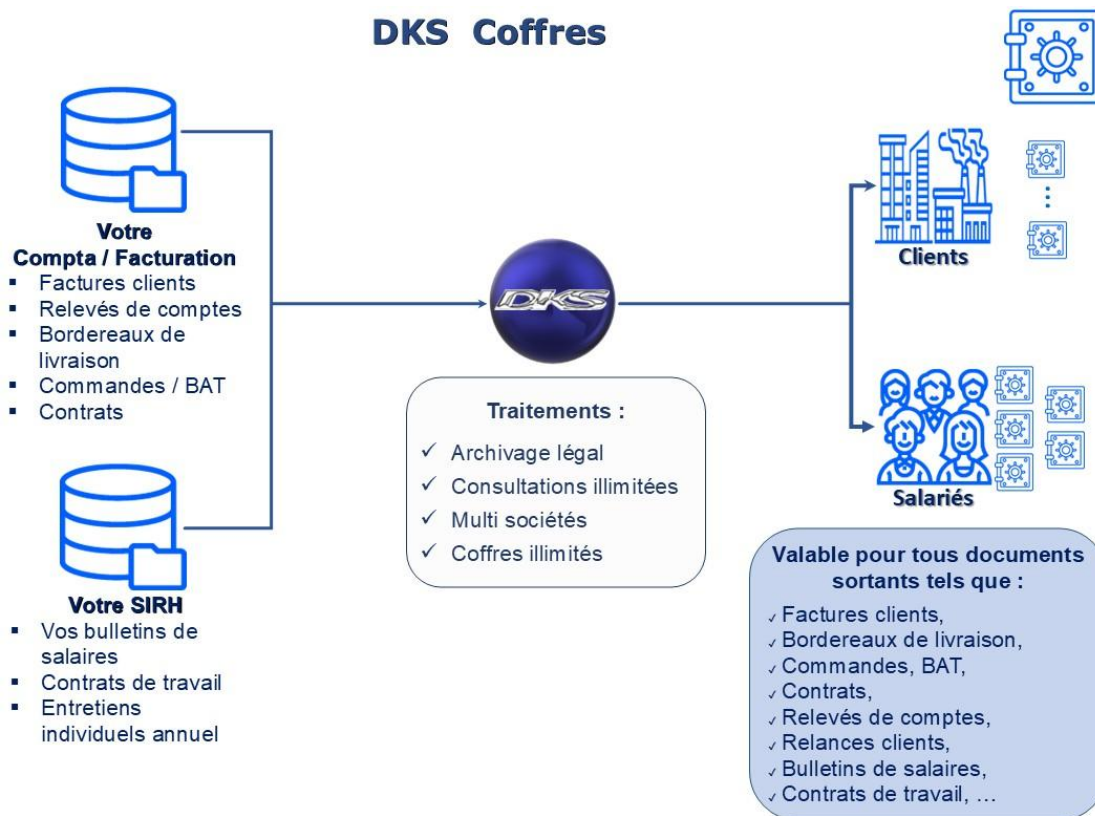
DKS Coffres

Votre Compta / Facturation
- Factures clients
- Relevés de comptes
- Bordereaux de livraison
- Commandes / BAT
- Contrats

Votre SIRH
- Vos bulletins de salaires
- Contrats de travail
- Entretiens individuels annuel

DKS

Traitements :
✓ Archivage légal
✓ Consultations illimitées
✓ Multi sociétés
✓ Coffres illimités

Clients

Salariés

Valable pour tous documents sortants tels que :
✓ Factures clients,
✓ Bordereaux de livraison,
✓ Commandes, BAT,
✓ Contrats,
✓ Relevés de comptes,
✓ Relances clients,
✓ Bulletins de salaires,
✓ Contrats de travail, …